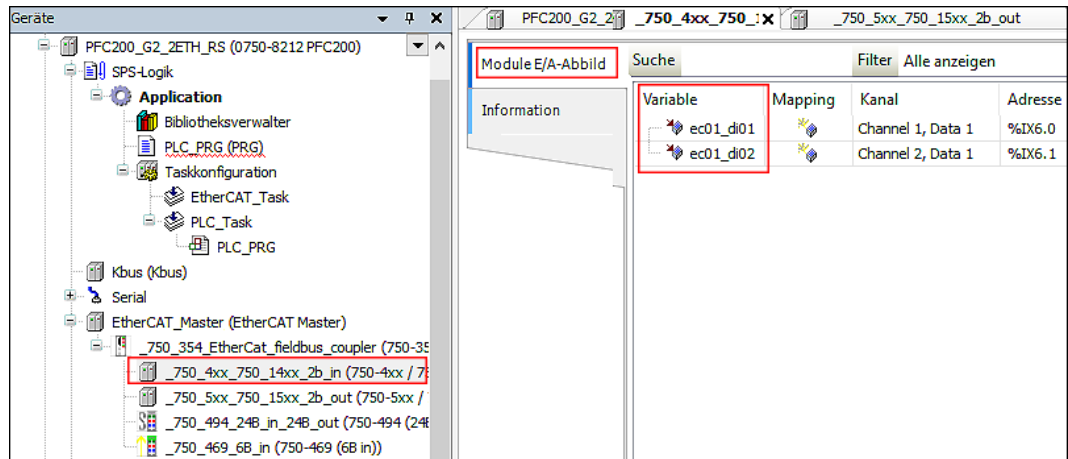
Geräte

PFC200_G2_2ETH_RS (0750-8212 PFC200)
SPS-Logik
Application
Bibliotheksverwalter
PLC_PRG (PRG)
Taskkonfiguration
EtherCAT_Task
PLC_Task
PLC_PRG
Kbus (Kbus)
Serial
EtherCAT_Master (EtherCAT Master)
_750_354_EtherCat_fieldbus_coupler (750-35
_750_4xx_750_14xx_2b_in (750-4xx / 7
_750_5xx_750_15xx_2b_out (750-5xx /
_750_494_24B_in_24B_out (750-494 (24B
_750_469_6B_in (750-469 (6B in))

PFC200_G2_2 | _750_4xx_750_1 | _750_5xx_750_15xx_2b_out

Module E/A-Abbild
Information

Suche | Filter Alle anzeigen

| Variable | Mapping | Kanal | Adresse |
|---|---|---|---|
| ec01_di01 | | Channel 1, Data 1 | %IX6.0 |
| ec01_di02 | | Channel 2, Data 1 | %IX6.1 |